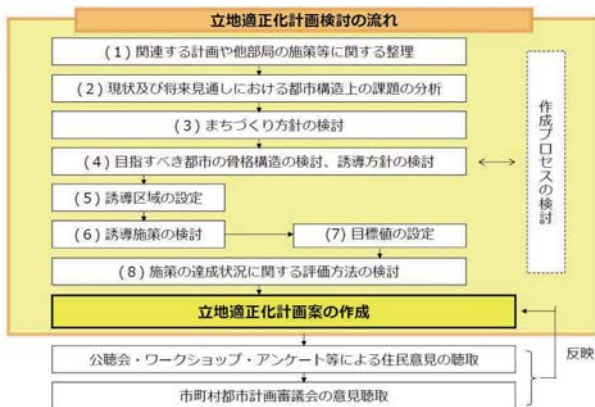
立地適正化計画検討の流れ

(1) 関連する計画や他部局の施策等に関する整理

(2) 現状及び将来見通しにおける都市構造上の課題の分析

(3) まちづくり方針の検討

(4) 目指すべき都市の骨格構造の検討、誘導方針の検討

(5) 誘導区域の設定

(6) 誘導施策の検討

(7) 目標値の設定

(8) 施策の達成状況に関する評価方法の検討

作成プロセスの検討

立地適正化計画案の作成

公聴会・ワークショップ・アンケート等による住民意見の聴取

市町村都市計画審議会の意見聴取

反映